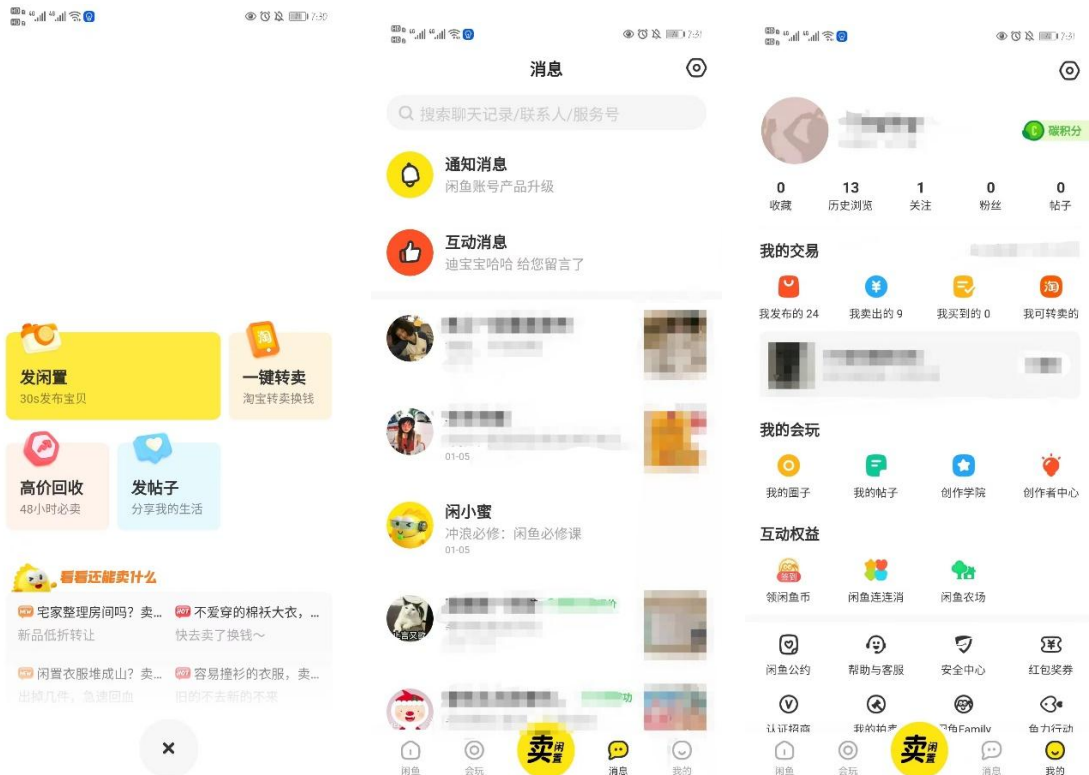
7:30

发闲置
30s发布宝贝

一键转卖
淘宝转卖换钱

高价回收
48小时必卖

发帖子
分享我的生活

看看还能卖什么

宅家整理房间吗？卖…
新品低折转让

不爱穿的棉袄大衣，…
快去卖了换钱～

闲置衣服堆成山？卖…
出掉几件，急速回血

容易撞衫的衣服，卖…
旧的不去新的不来

×

7:31

消息

搜索聊天记录/联系人/服务号

通知消息
闲鱼账号产品升级

互动消息
迪宝宝哈哈 给您留言了

01-05

闲小蜜
冲浪必修：闲鱼必修课
01-05

闲鱼 会玩 卖闲置 消息 我的

7:31

碳积分

0 收藏
13 历史浏览
1 关注
0 粉丝
0 帖子

我的交易
我发布的 24
我卖出的 9
我买到的 0
我可转卖的

我的会玩
我的圈子
我的帖子
创作学院
创作者中心

互动权益
签到
领闲鱼币
闲鱼连连消
闲鱼农场

闲鱼公约
帮助与客服
安全中心
红包奖券
认证招商
我的拍卖
闲鱼Family
鱼力行动

闲鱼 会玩 卖闲置 消息 我的